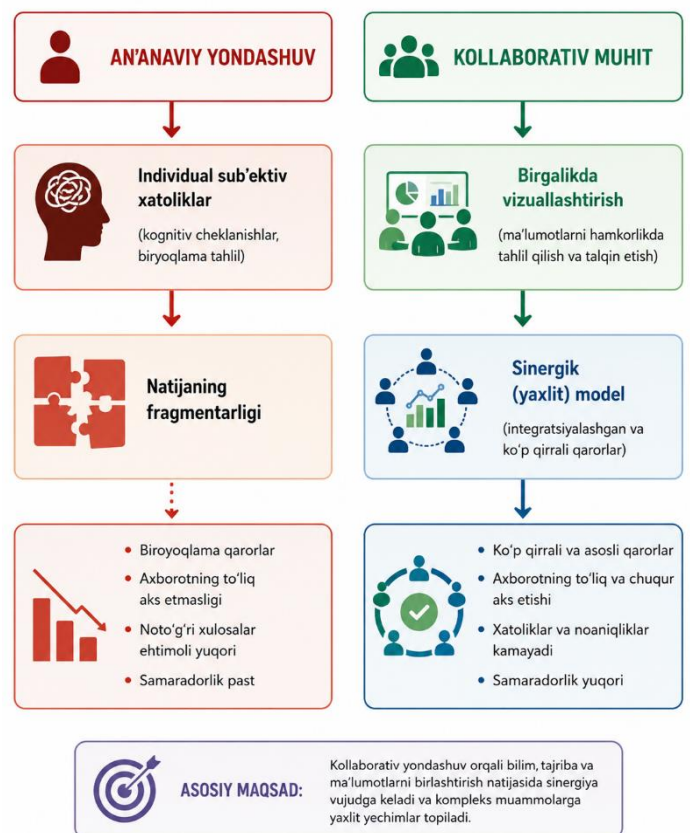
AN'ANAVIY YONDASHUV

Individual sub'ektiv xatoliklar

(kognitiv cheklanishlar, biryoqlama tahlil)

Natijaning fragmentarligi

• Biroyoqlama qarorlar
• Axborotning to'liq aks etmasligi
• Noto'g'ri xulosalar ehtimoli yuqori
• Samaradorlik past

KOLLABORATIV MUHIT

Birgalikda vizuallashtirish

(ma'lumotlarni hamkorlikda tahlil qilish va talqin etish)

Sinergik (yaxlit) model

(integratsiyalashgan va ko'p qirrali qarorlar)

• Ko'p qirrali va asosli qarorlar
• Axborotning to'liq va chuqur aks etishi
• Xatoliklar va noaniqliklar kamayadi
• Samaradorlik yuqori

ASOSIY MAQSAD:

Kollaborativ yondashuv orqali bilim, tajriba va ma'lumotlarni birlashtirish natijasida sinergiya vujudga keladi va kompleks muammolarga yaxlit yechimlar topiladi.